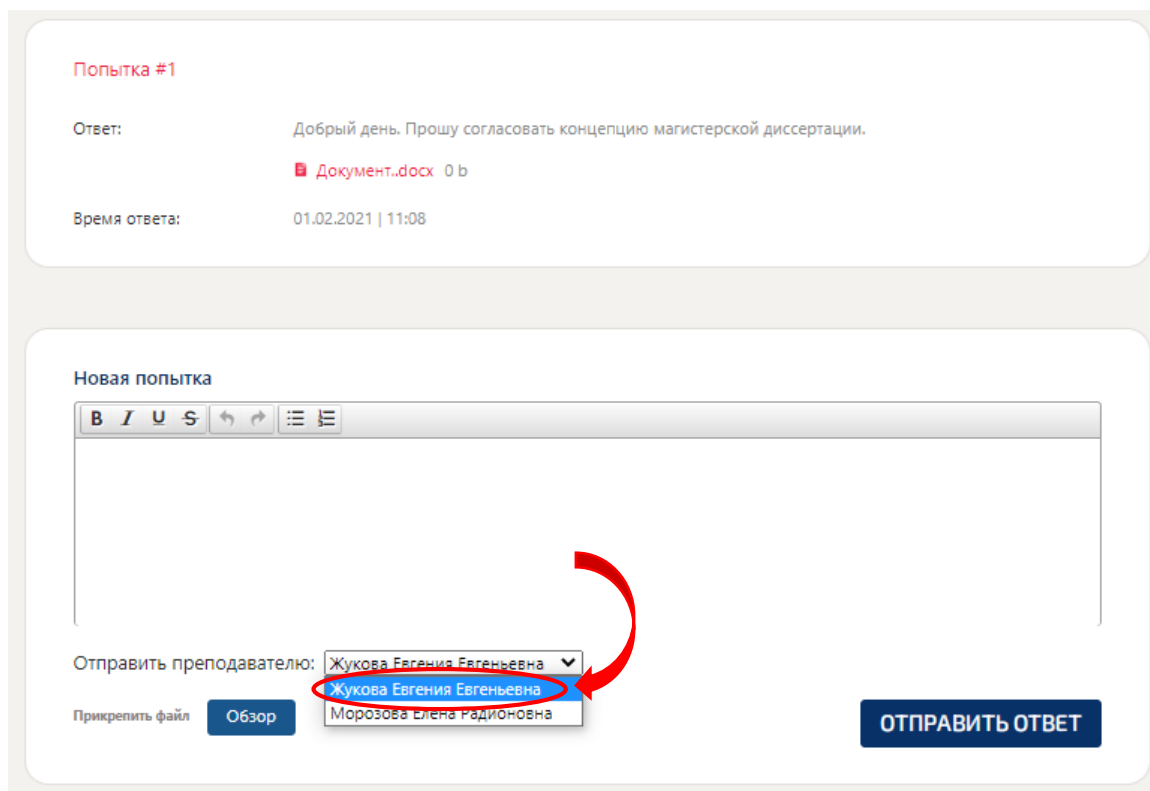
Попытка #1

Ответ: Добрый день. Прошу согласовать концепцию магистерской диссертации.

Документ..docx 0 b

Время ответа: 01.02.2021 | 11:08

Новая попытка

B I U S

Отправить преподавателю: Жукова Евгения Евгеньевна

Жукова Евгения Евгеньевна
Морозова Елена Радионовна

Прикрепить файл Обзор

ОТПРАВИТЬ ОТВЕТ